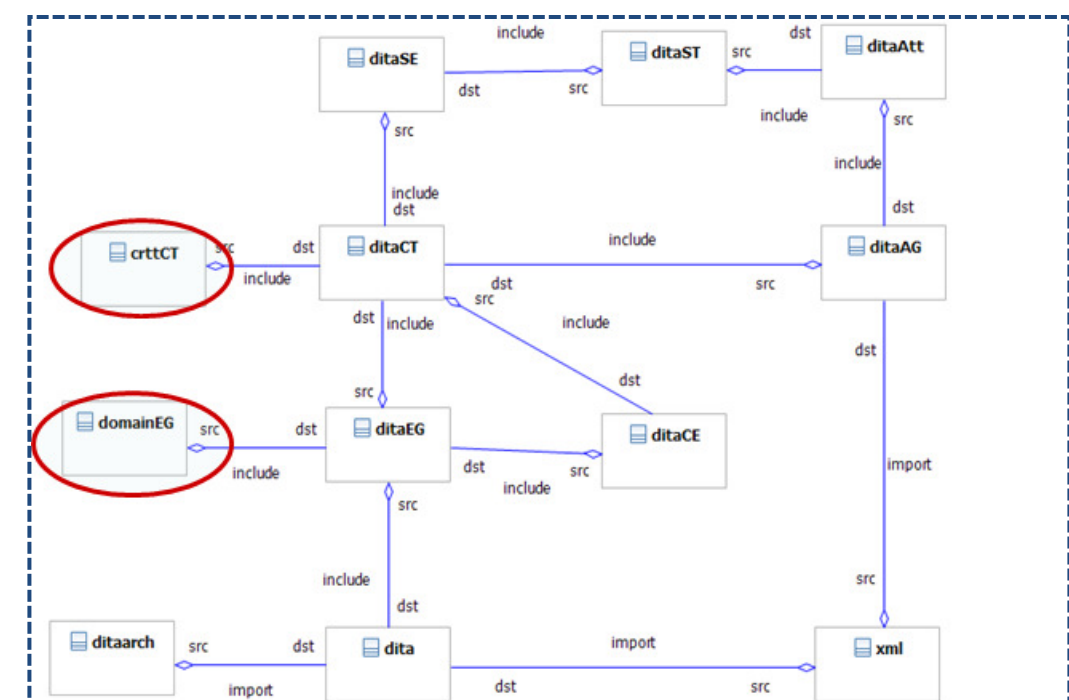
ditaSE
include
ditaST
src
dst
ditaAtt
dst
src
include
src
src
include
include
dst
dst
crttCT
src
dst
ditaCT
include
ditaAG
include
dst
src
src
dst
include
include
dst
dst
src
domainEG
src
dst
ditaEG
ditaCE
import
include
dst
src
include
src
include
src
dst
ditaarch
src
dst
dita
import
xml
import
dst
src